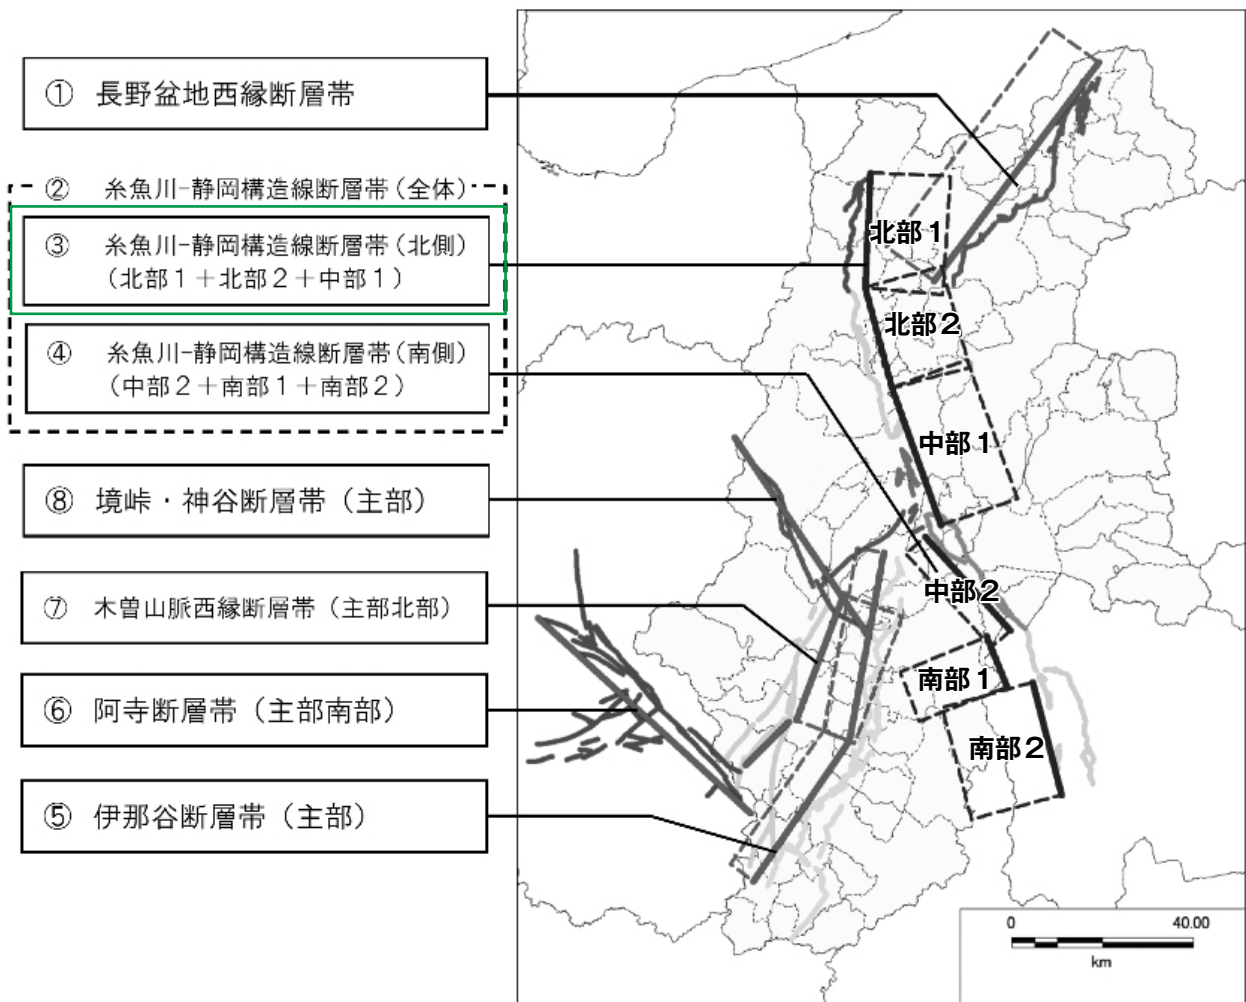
① 長野盆地西縁断層帯

② 糸魚川-静岡構造線断層帯（全体）

③ 糸魚川-静岡構造線断層帯（北側）
（北部１＋北部２＋中部１）

④ 糸魚川-静岡構造線断層帯（南側）
（中部２＋南部１＋南部２）

⑧ 境峠・神谷断層帯（主部）

⑦ 木曽山脈西縁断層帯（主部北部）

⑥ 阿寺断層帯（主部南部）

⑤ 伊那谷断層帯（主部）

北部１

北部２

中部１

中部２

南部１

南部２

0

40.00

km